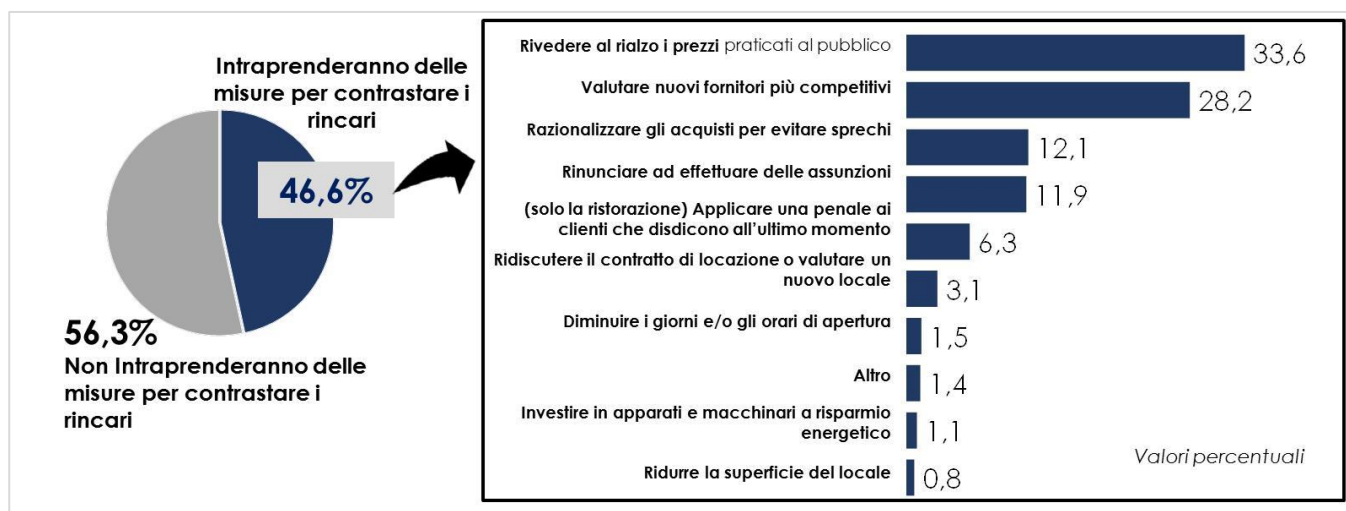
Intraprenderanno delle misure per contrastare i rincari

46,6%

56,3%
Non Intraprenderanno delle misure per contrastare i rincari

| | |
|---|---|
| Rivedere al rialzo i prezzi praticati al pubblico | 33,6 |
| Valutare nuovi fornitori più competitivi | 28,2 |
| Razionalizzare gli acquisti per evitare sprechi | 12,1 |
| Rinunciare ad effettuare delle assunzioni | 11,9 |
| (solo la ristorazione) Applicare una penale ai clienti che disdicono all'ultimo momento | 6,3 |
| Ridiscutere il contratto di locazione o valutare un nuovo locale | 3,1 |
| Diminuire i giorni e/o gli orari di apertura | 1,5 |
| Altro | 1,4 |
| Investire in apparati e macchinari a risparmio energetico | 1,1 |
| Ridurre la superficie del locale | 0,8 |

Valori percentuali